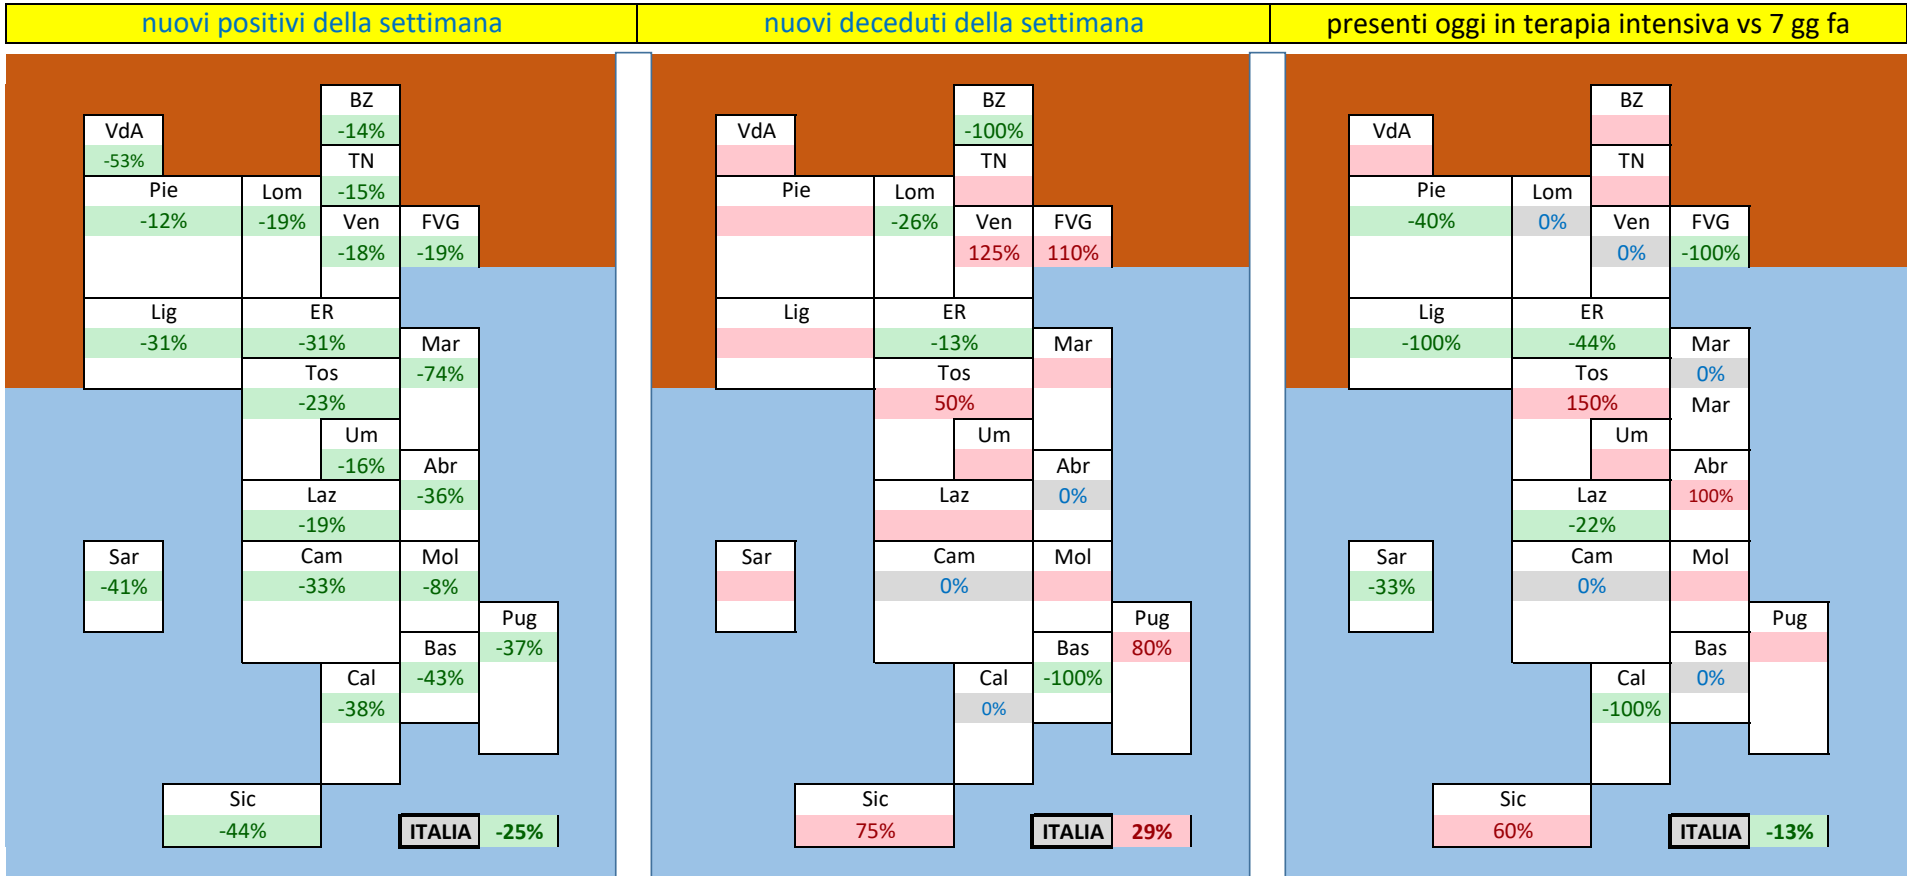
nuovi positivi della settimana

VdA -53%
BZ -14%
TN -15%
Pie -12%
Lom -19%
Ven -18%
FVG -19%
Lig -31%
ER -31%
Mar -74%
Tos -23%
Um -16%
Abr -36%
Laz -19%
Sar -41%
Cam -33%
Mol -8%
Pug -37%
Bas -43%
Cal -38%
Sic -44%
ITALIA -25%

nuovi deceduti della settimana

VdA
BZ -100%
TN
Pie
Lom -26%
Ven 125%
FVG 110%
Lig
ER -13%
Mar
Tos 50%
Um
Abr 0%
Laz
Sar
Cam 0%
Mol
Pug 80%
Bas -100%
Cal 0%
Sic 75%
ITALIA 29%

presenti oggi in terapia intensiva vs 7 gg fa

VdA
BZ
TN
Pie -40%
Lom 0%
Ven 0%
FVG -100%
Lig -100%
ER -44%
Mar 0%
Tos 150%
Mar
Um
Abr 100%
Laz -22%
Sar -33%
Cam 0%
Mol
Pug
Bas 0%
Cal -100%
Sic 60%
ITALIA -13%